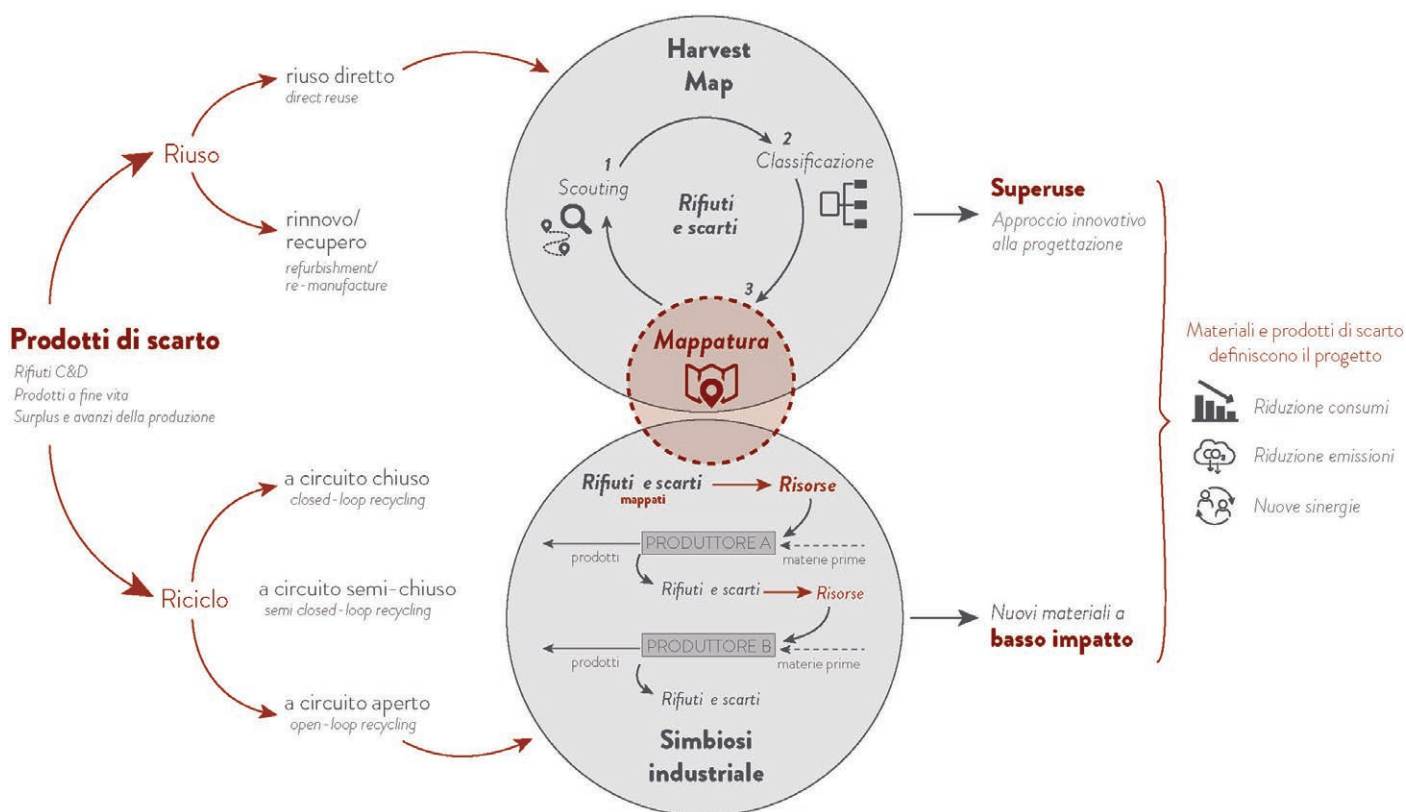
Prodotti di scarto
Rifiuti C&D
Prodotti a fine vita
Surplus e avanzi della produzione

Riuso

riuso diretto
direct reuse

rinnovo/
recupero
refurbishment/
re-manufacture

Riciclo

a circuito chiuso
closed-loop recycling

a circuito semi-chiuso
semi closed-loop recycling

a circuito aperto
open-loop recycling

Harvest
Map

1
Scouting

2
Classificazione

Rifiuti
e scarti

3

Mappatura

Rifiuti e scarti
mappati
Risorse

PRODUTTORE A
prodotti
materie prime

Rifiuti e scarti
Risorse

PRODUTTORE B
prodotti
materie prime

Rifiuti e scarti

Simbiosi
industriale

Superuse
Approccio innovativo alla progettazione

Nuovi materiali a
basso impatto

Materiali e prodotti di scarto definiscono il progetto

Riduzione consumi

$CO_2$
Riduzione emissioni

Nuove sinergie